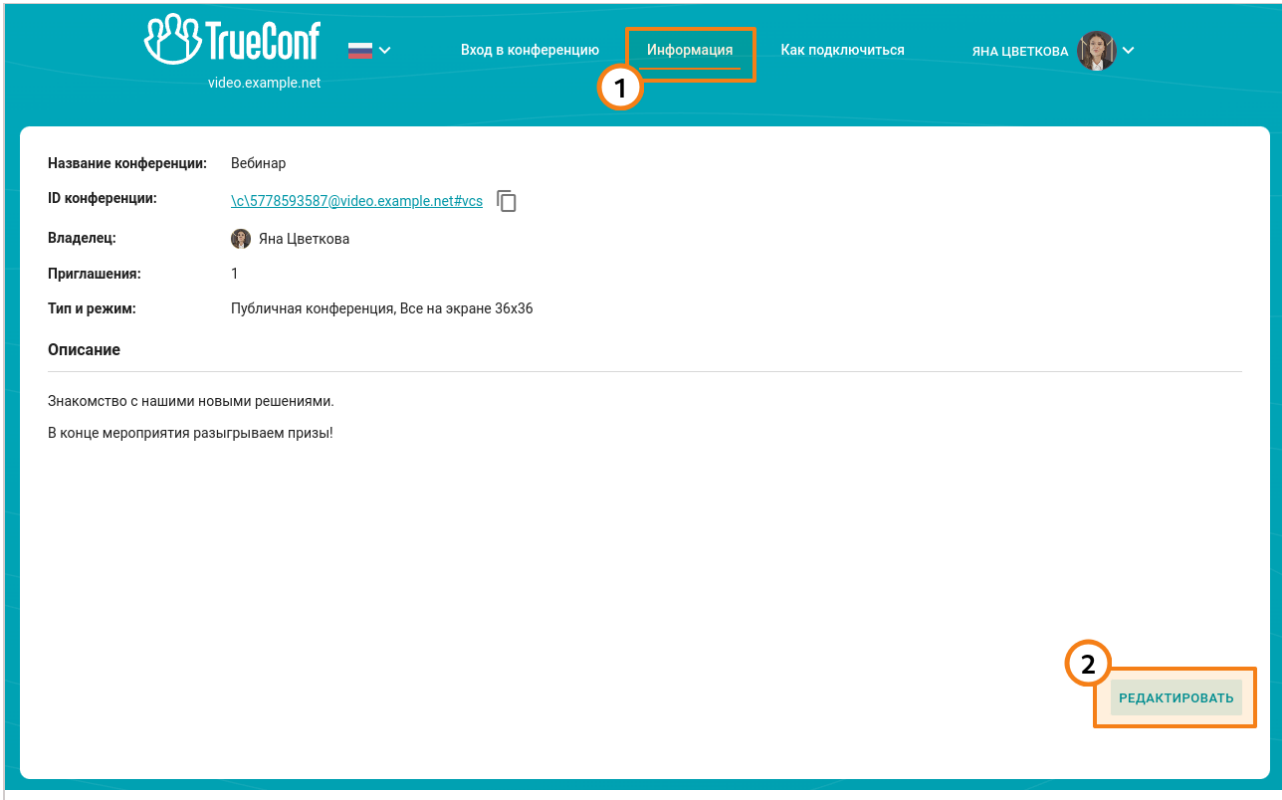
TrueConf
video.example.net

Вход в конференцию
Информация
1
Как подключиться
ЯНА ЦВЕТКОВА

Название конференции: Вебинар
ID конференции: \c\5778593587@video.example.net#vcs
Владелец: Яна Цветкова
Приглашения: 1
Тип и режим: Публичная конференция, Все на экране 36x36

Описание

Знакомство с нашими новыми решениями.

В конце мероприятия разыгрываем призы!

2
РЕДАКТИРОВАТЬ